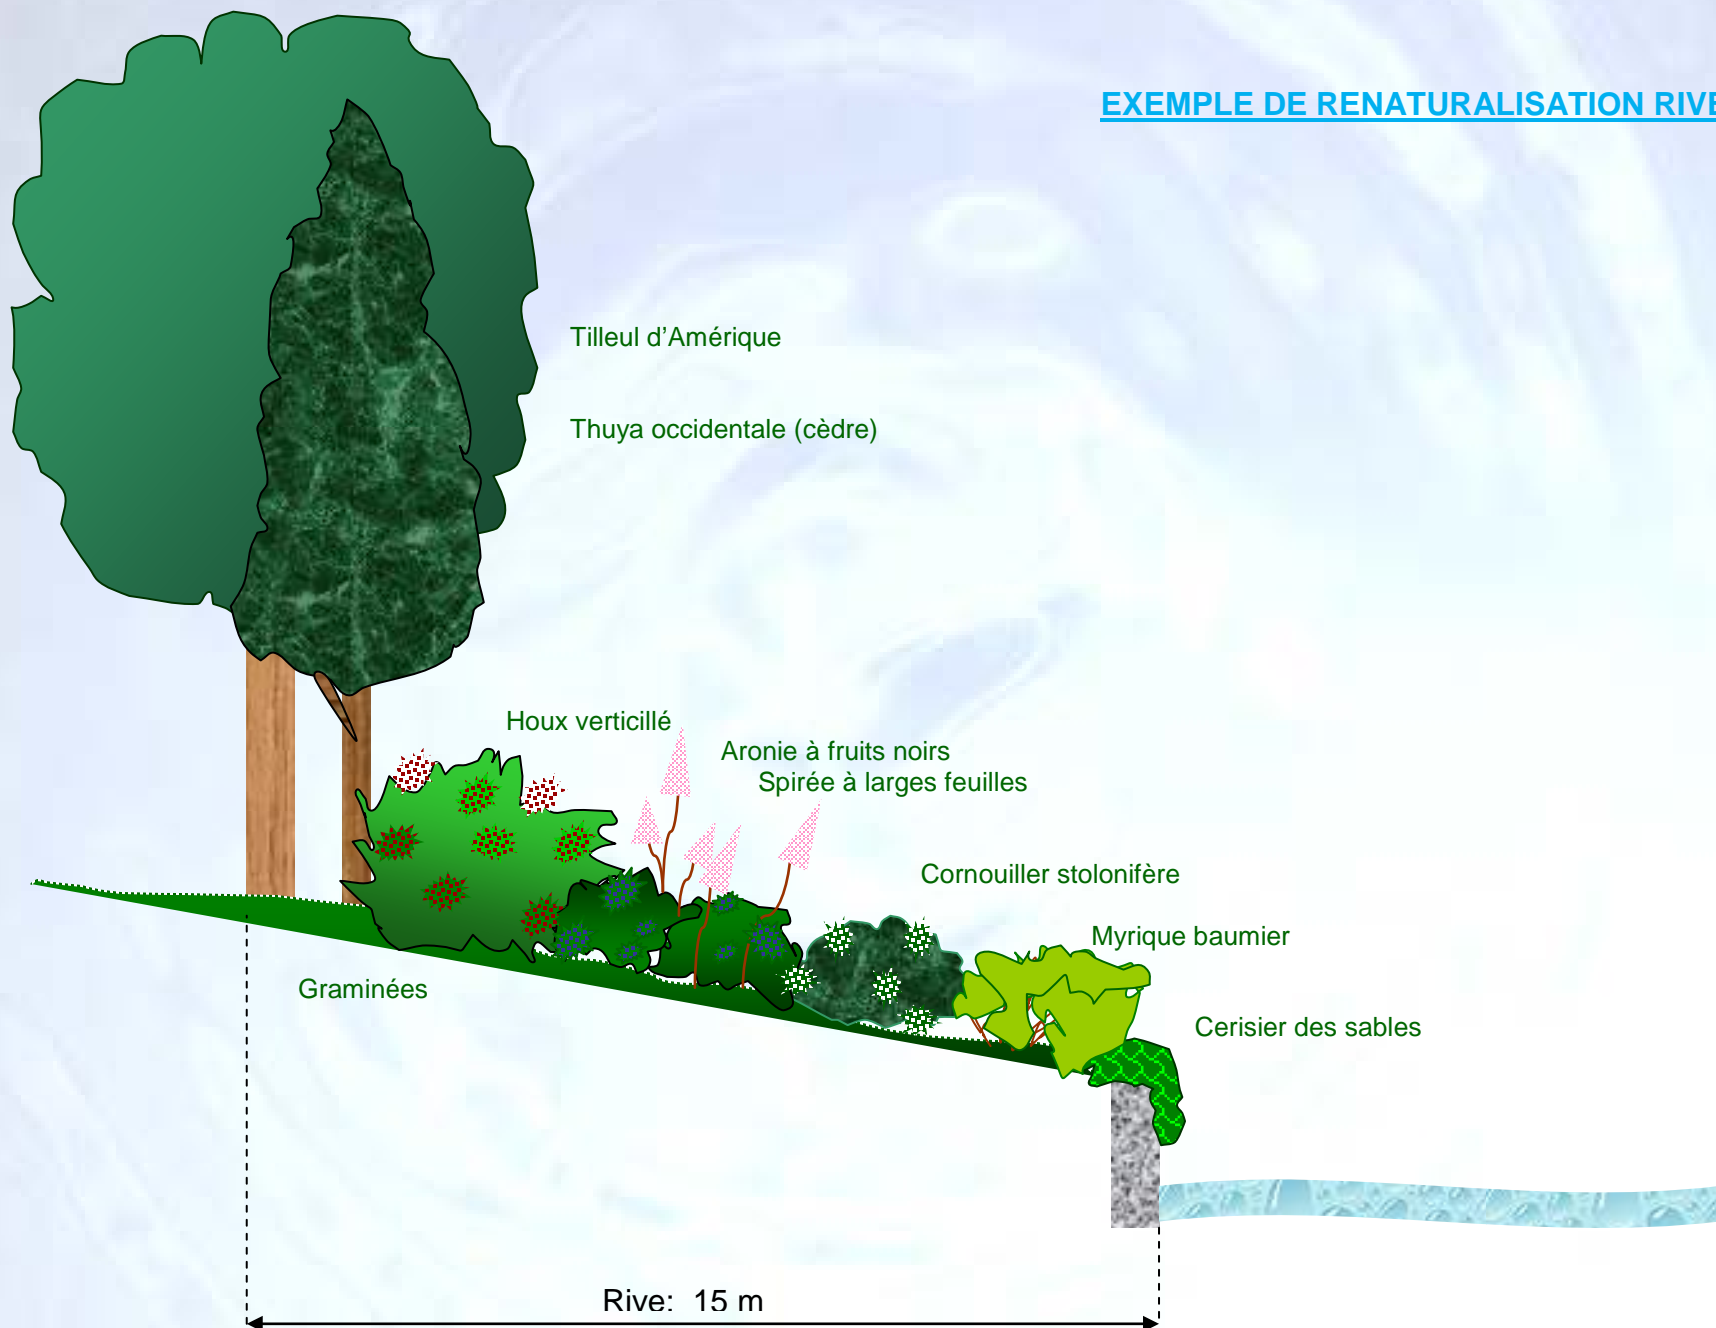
EXEMPLE DE RENATURALISATION RIVE

Tilleul d'Amérique

Thuya occidentale (cèdre)

Houx verticillé

Aronie à fruits noirs

Spirée à larges feuilles

Cornouiller stolonifère

Myrique baumier

Cerisier des sables

Graminées

Rive: 15 m